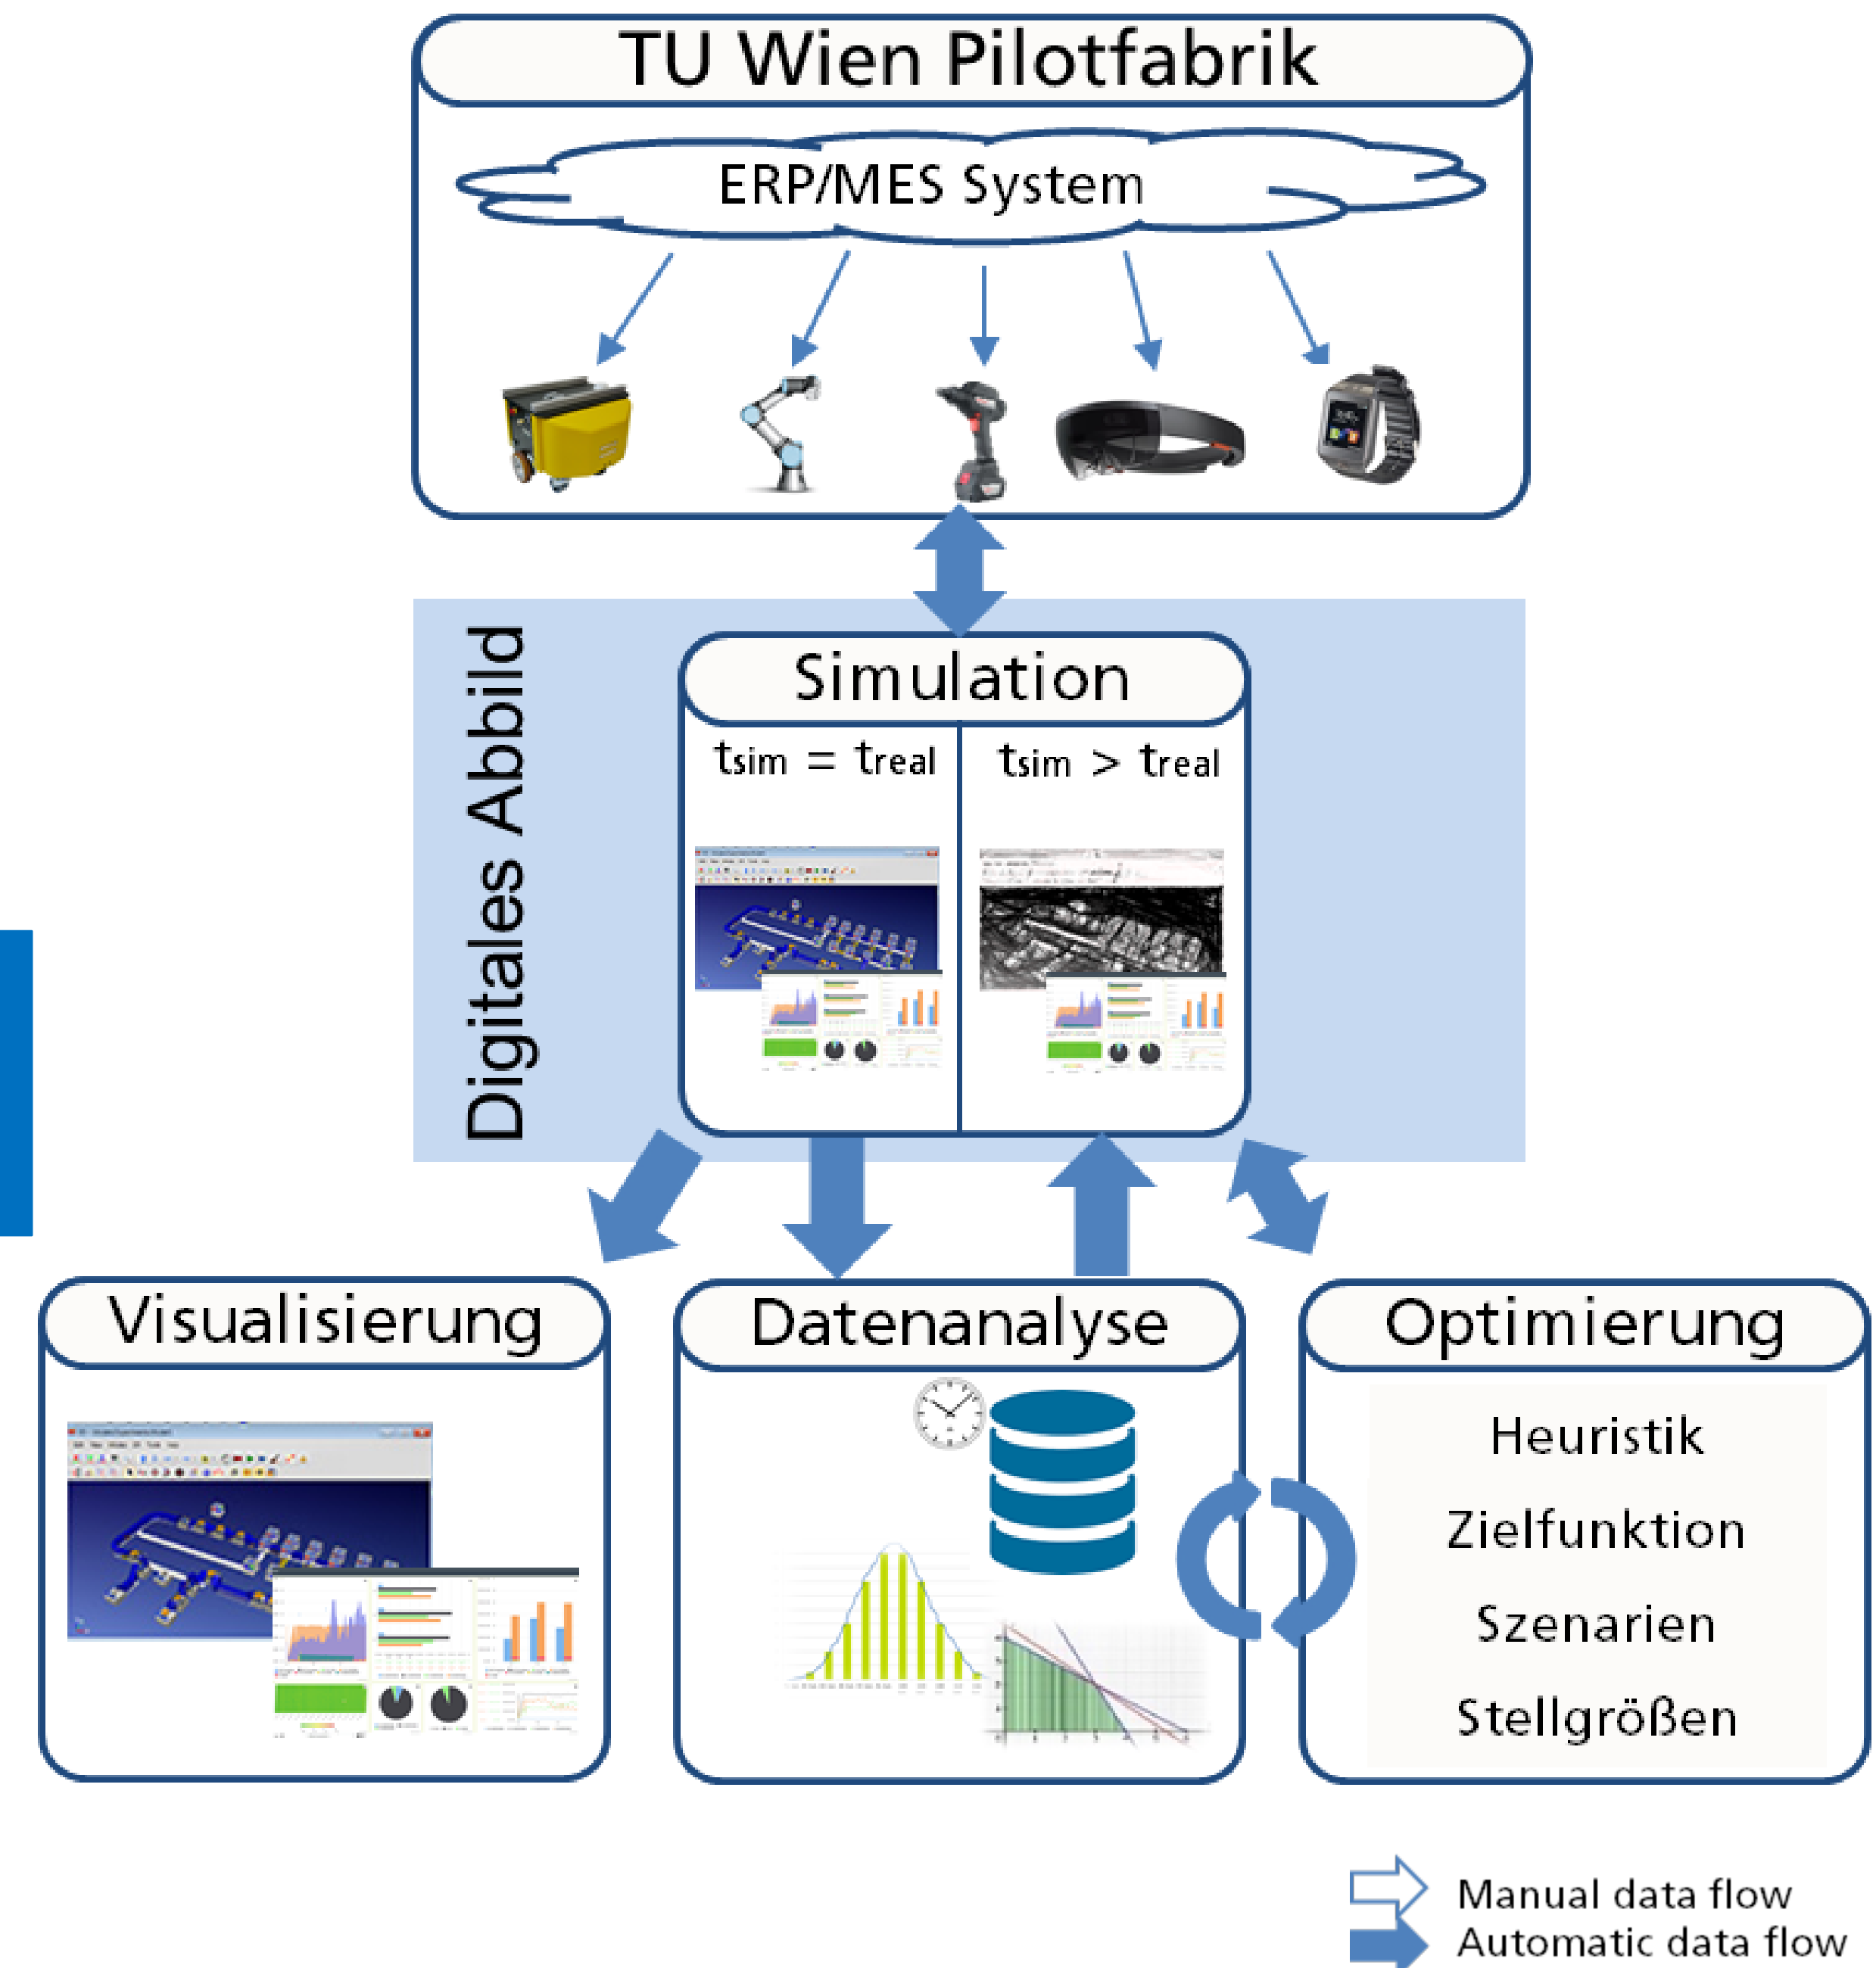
TU Wien Pilotfabrik

ERP/MES System

Digitales Abbild

Simulation

$t_{sim} = t_{real}$

$t_{sim} > t_{real}$

Visualisierung

Datenanalyse

Optimierung

Heuristik

Zielfunktion

Szenarien

Stellgrößen

Manual data flow

Automatic data flow